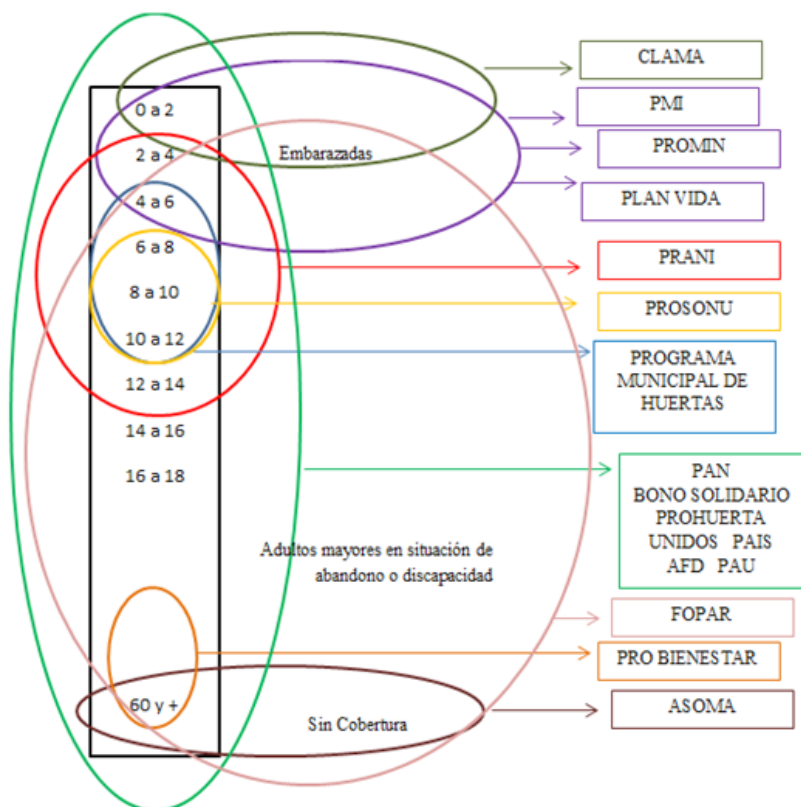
0 a 2
2 a 4
4 a 6
6 a 8
8 a 10
10 a 12
12 a 14
14 a 16
16 a 18
60 y +

Embarazadas

Adultos mayores en situación de abandono o discapacidad

Sin Cobertura

CLAMA

PMI

PROMIN

PLAN VIDA

PRANI

PROSONU

PROGRAMA MUNICIPAL DE HUERTAS

PAN
BONO SOLIDARIO
PROHUERTA
UNIDOS PAIS
AFD PAU

FOPAR

PRO BIENESTAR

ASOMA